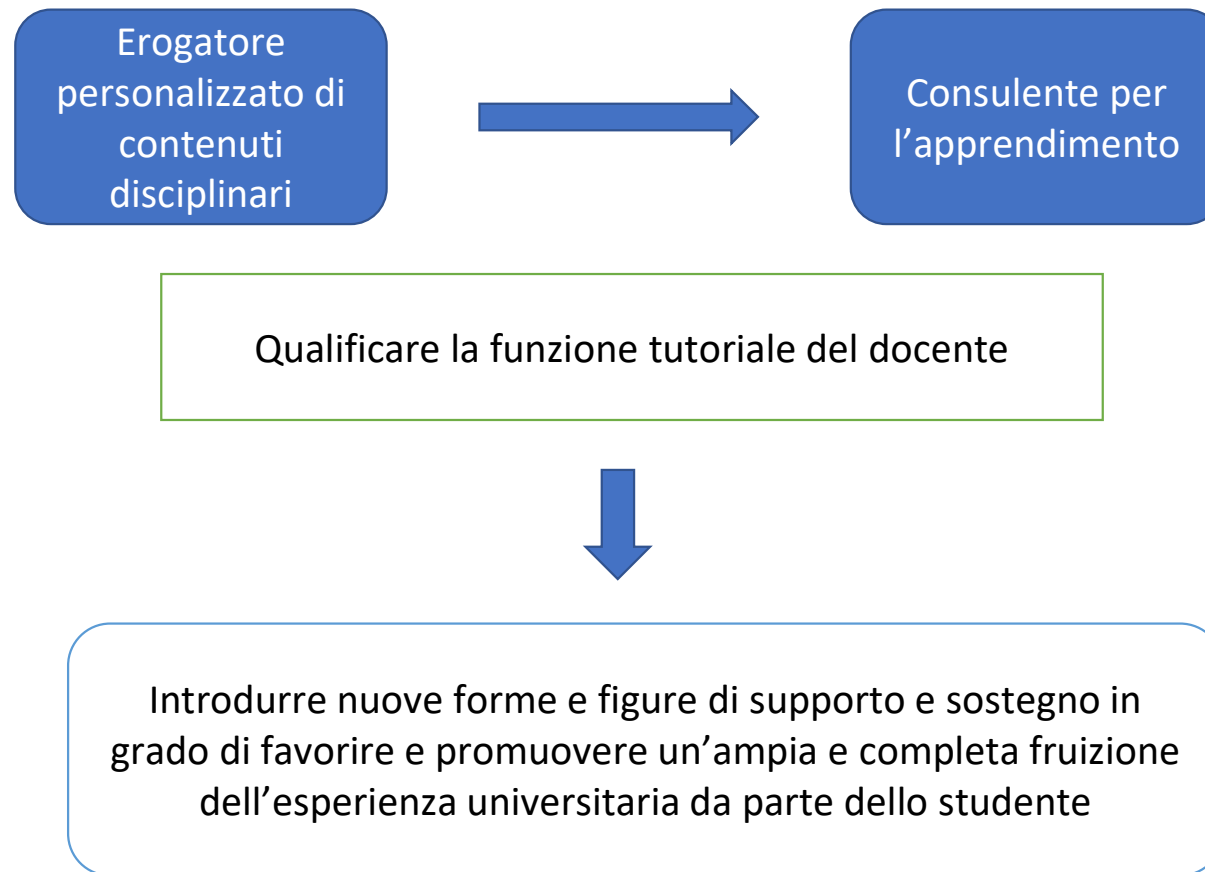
Erogatore personalizzato di contenuti disciplinari

Consulente per l’apprendimento

Qualificare la funzione tutoriale del docente

Introdurre nuove forme e figure di supporto e sostegno in grado di favorire e promuovere un’ampia e completa fruizione dell’esperienza universitaria da parte dello studente